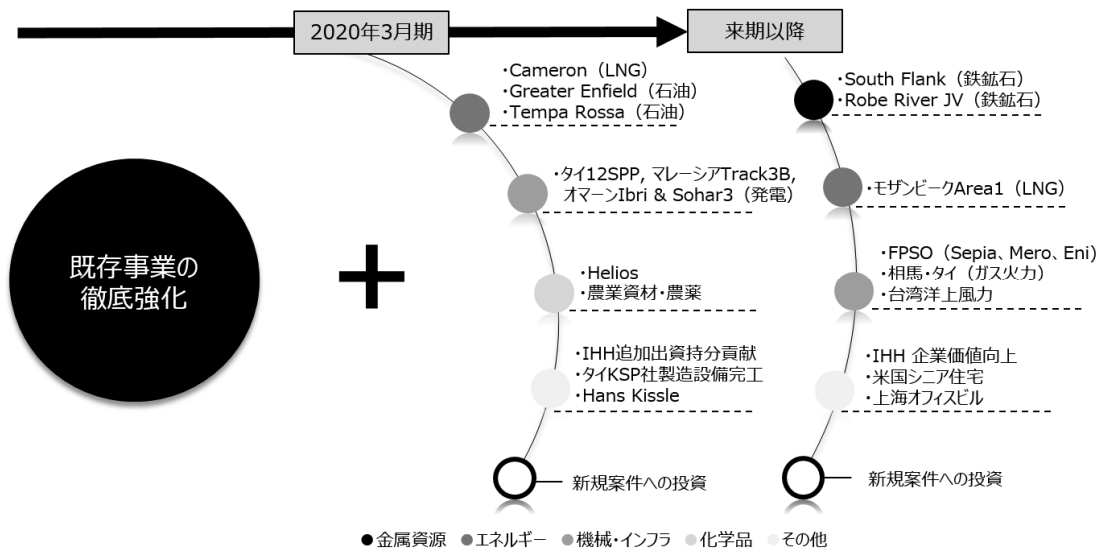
2020年3月期

来期以降

既存事業の徹底強化

・Cameron（LNG）
・Greater Enfield（石油）
・Tempa Rossa（石油）

・タイ12SPP, マレーシアTrack3B, オマーンIbri & Sohar3（発電）

・Helios
・農業資材・農薬

・IHH追加出資持分貢献
・タイKSP社製造設備完工
・Hans Kissle

新規案件への投資

・South Flank（鉄鉱石）
・Robe River JV（鉄鉱石）

・モザンビークArea1（LNG）

・FPSO（Sepia、Mero、Eni）
・相馬・タイ（ガス火力）
・台湾洋上風力

・IHH 企業価値向上
・米国シニア住宅
・上海オフィスビル

新規案件への投資

●金属資源 ●エネルギー ●機械・インフラ ●化学品 ●その他